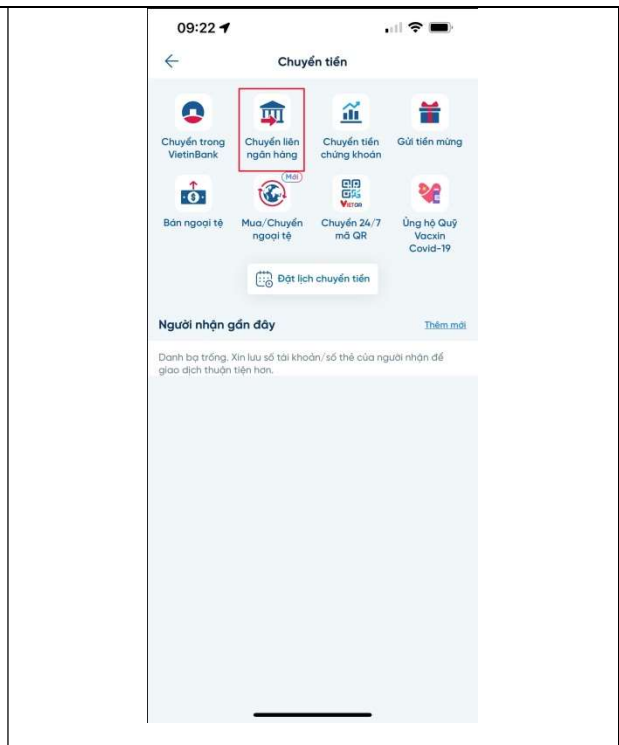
09:22

Chuyển tiền

Chuyển trong VietinBank

Chuyển liên ngân hàng

Chuyển tiền chứng khoán

Gửi tiền mừng

Bán ngoại tệ

Mới

Mua/Chuyển ngoại tệ

VIETQR

Chuyển 24/7 mã QR

Ủng hộ Quỹ Vacxin Covid-19

Đặt lịch chuyển tiền

Người nhận gần đây

Thêm mới

Danh bạ trống. Xin lưu số tài khoản/số thẻ của người nhận để giao dịch thuận tiện hơn.